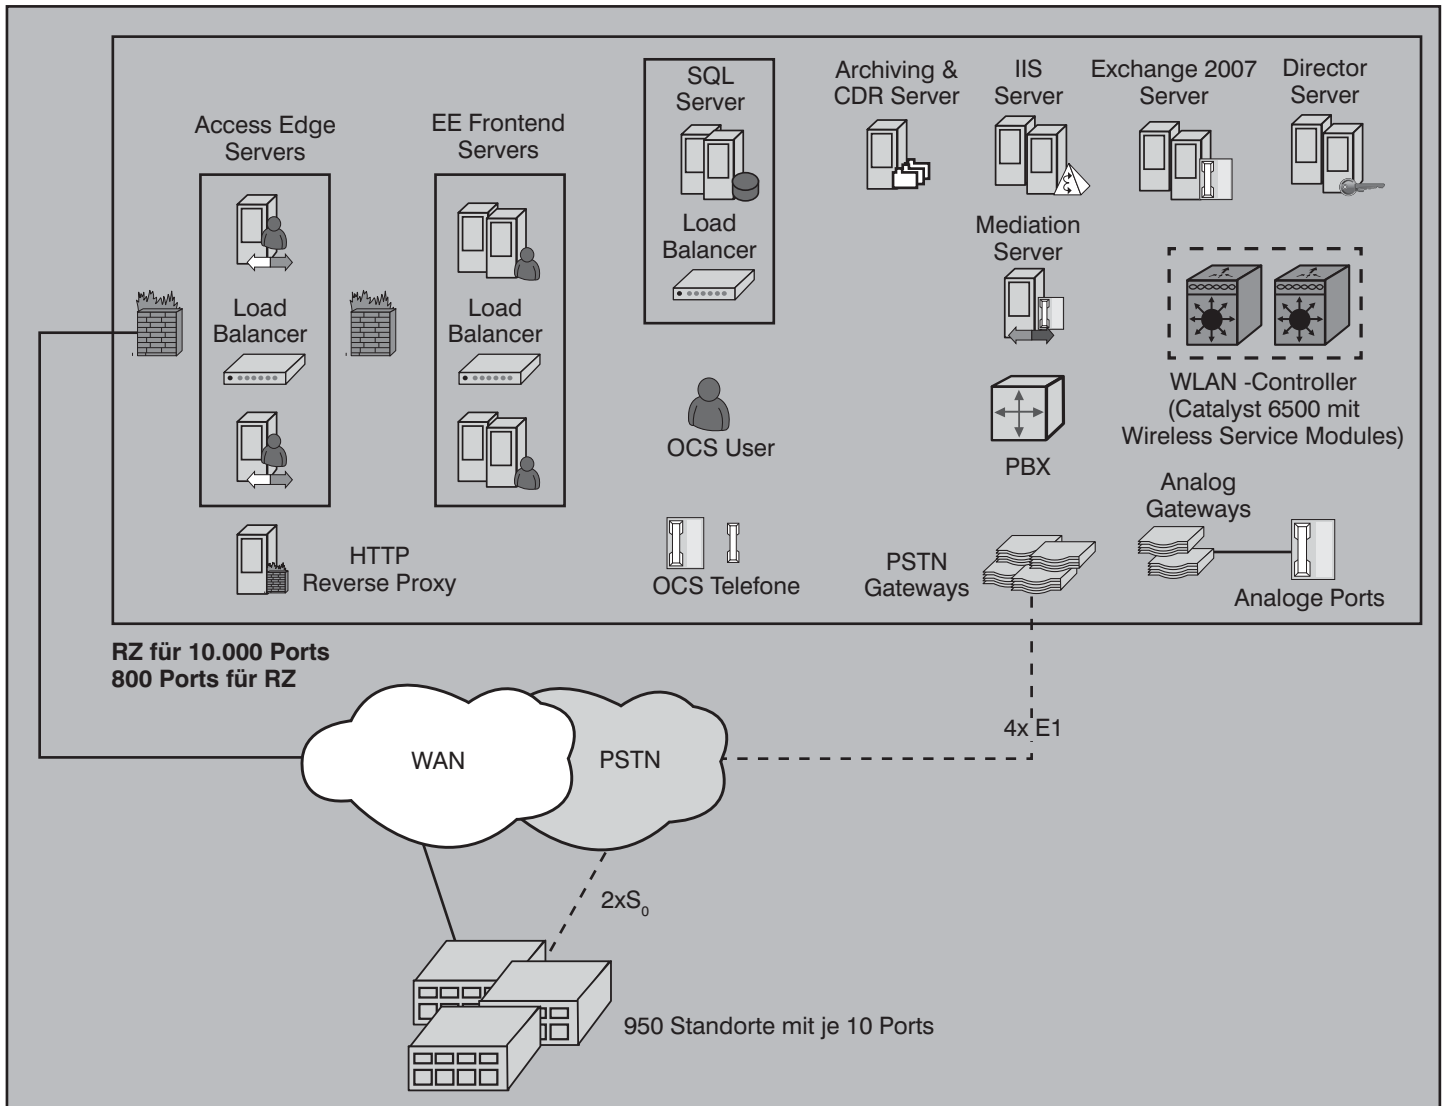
Access Edge Servers

Load Balancer

EE Frontend Servers

Load Balancer

SQL Server

Load Balancer

Archiving & CDR Server

IIS Server

Exchange 2007 Server

Director Server

Mediation Server

WLAN -Controller (Catalyst 6500 mit Wireless Service Modules)

OCS User

PBX

HTTP Reverse Proxy

OCS Telefone

PSTN Gateways

Analog Gateways

Analoge Ports

RZ für 10.000 Ports
800 Ports für RZ

WAN

PSTN

4x E1

2x$S_0$

950 Standorte mit je 10 Ports